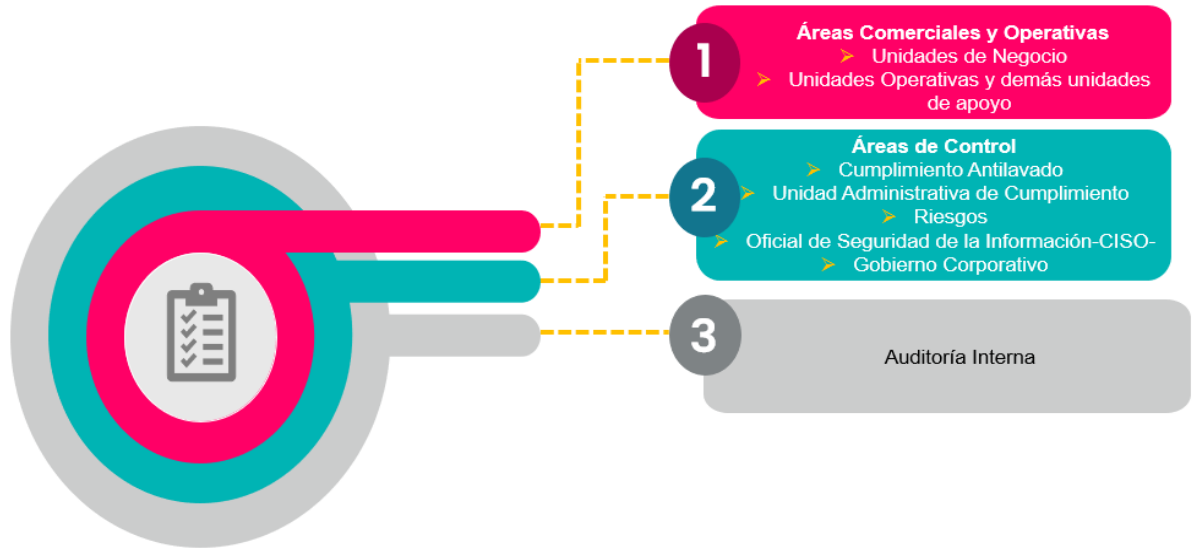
1

Áreas Comerciales y Operativas

➢ Unidades de Negocio

➢ Unidades Operativas y demás unidades de apoyo

2

Áreas de Control

➢ Cumplimiento Antilavado

➢ Unidad Administrativa de Cumplimiento

➢ Riesgos

➢ Oficial de Seguridad de la Información-CISO-

➢ Gobierno Corporativo

3

Auditoría Interna